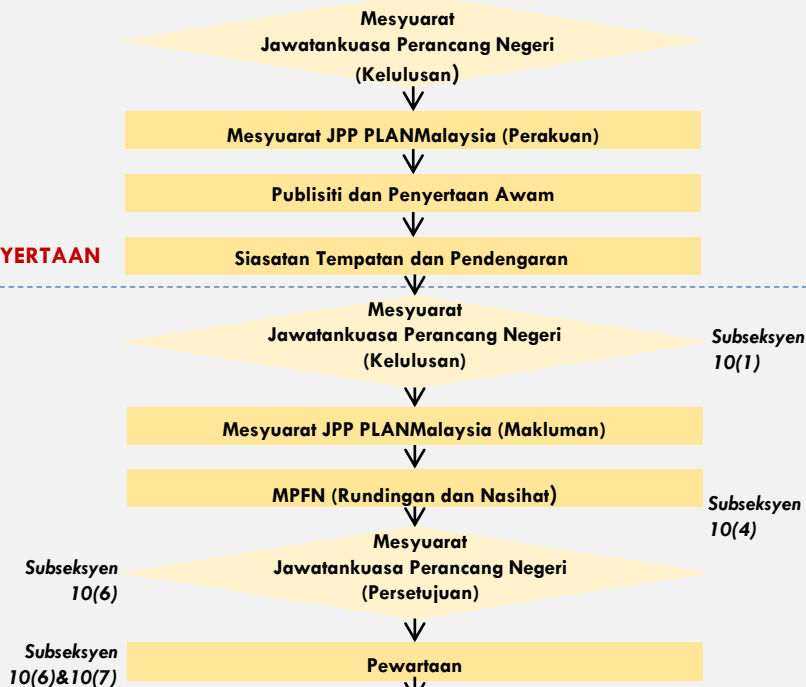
Mesyuarat Jawatankuasa Perancang Negeri (Kelulusan)

Mesyuarat JPP PLANMalaysia (Perakuan)

Publisiti dan Penyertaan Awam

YERTAAN

Siasatan Tempatan dan Pendengaran

Mesyuarat Jawatankuasa Perancang Negeri (Kelulusan)

Subseksyen 10(1)

Mesyuarat JPP PLANMalaysia (Makluman)

MPFN (Rundingan dan Nasihat)

Subseksyen 10(4)

Subseksyen 10(6)

Mesyuarat Jawatankuasa Perancang Negeri (Persetujuan)

Subseksyen 10(6)&10(7)

Pewartaan